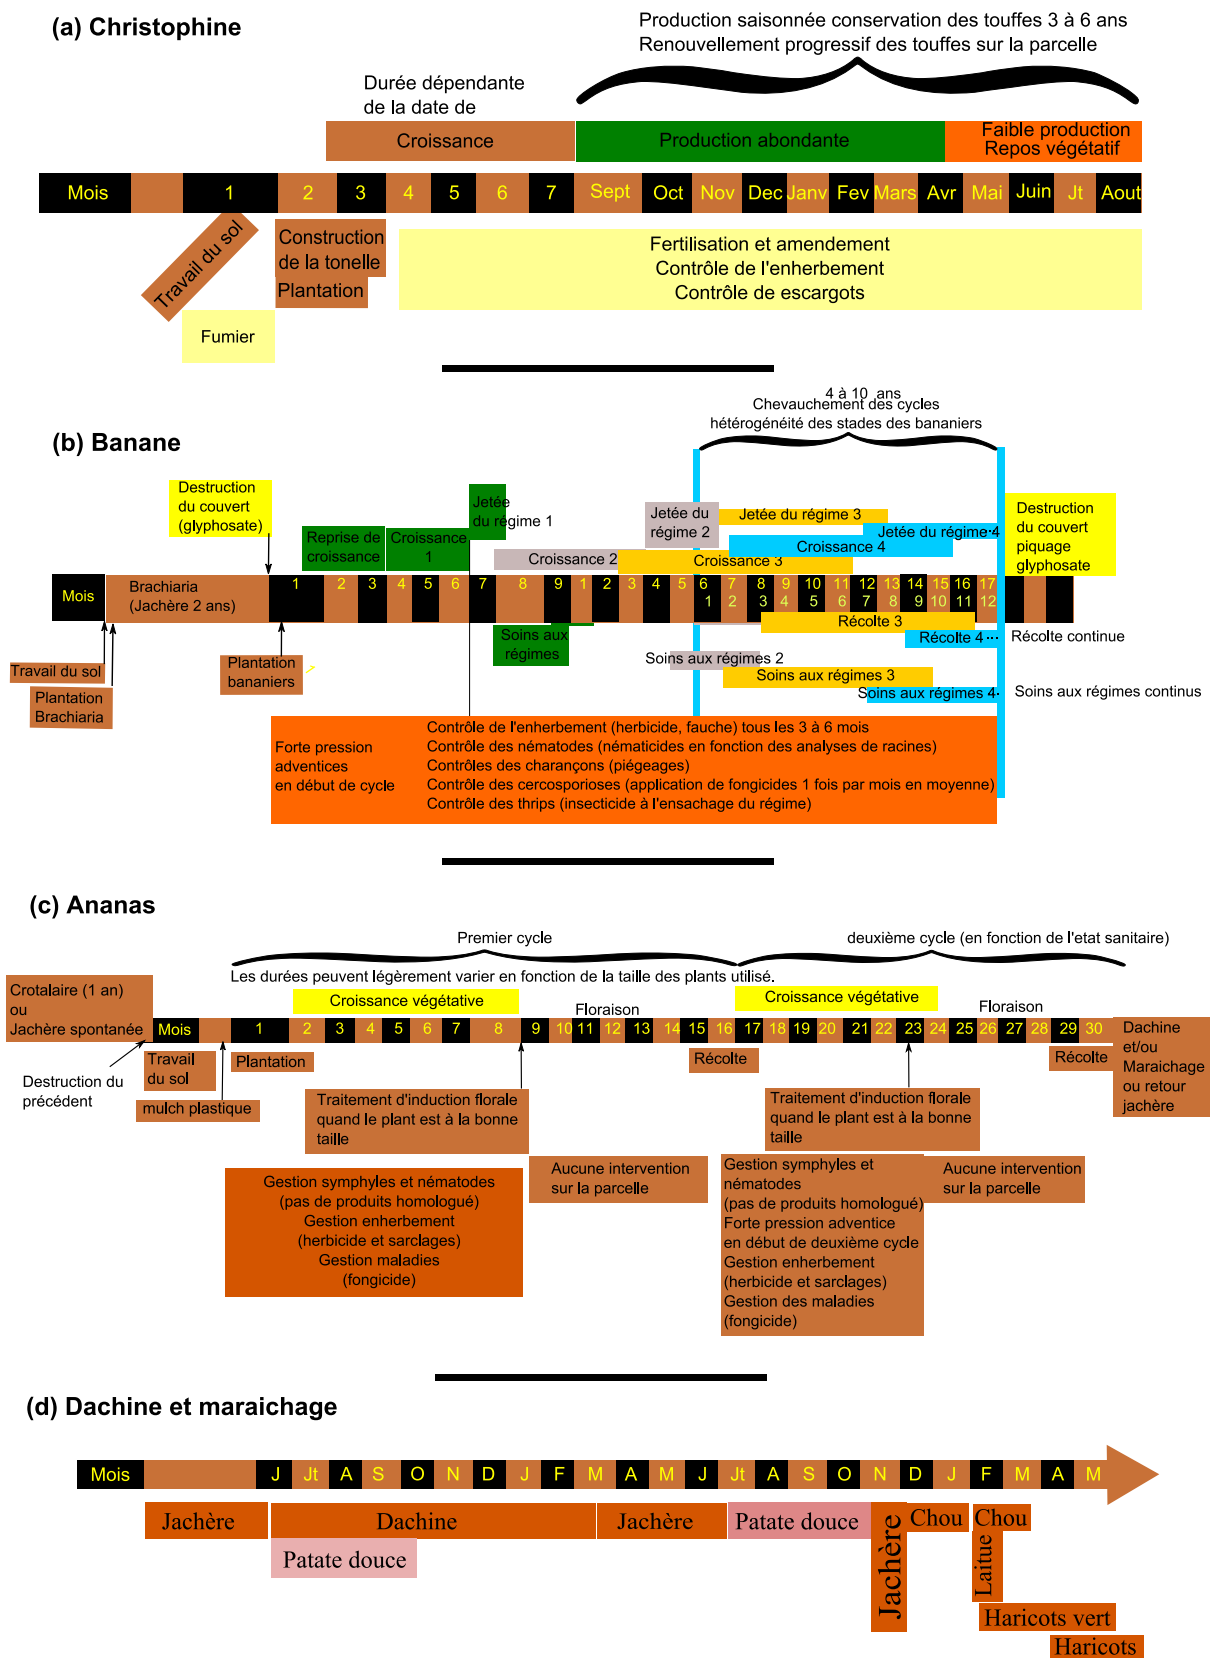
(a) Christophine

Production saisonnée conservation des touffes 3 à 6 ans
Renouvellement progressif des touffes sur la parcelle

Durée dépendante de la date de

Croissance
Production abondante
Faible production
Repos végétatif

| Mois | | 1 | 2 | 3 | 4 | 5 | 6 | 7 | Sept | Oct | Nov | Dec | Janv | Fev | Mars | Avr | Mai | Juin | Jt | Aout |
|---|---|---|---|---|---|---|---|---|---|---|---|---|---|---|---|---|---|---|---|---|

Travail du sol
Construction de la tonelle
Plantation
Fertilisation et amendement
Contrôle de l'enherbement
Contrôle de escargots
Fumier

(b) Banane

4 à 10 ans
Chevauchement des cycles
hétérogénéité des stades des bananiers

Destruction du couvert (glyphosate)
Jetée du régime 1
Jetée du régime 2
Jetée du régime 3
Jetée du régime 4
Destruction du couvert piquage glyphosate
Reprise de croissance
Croissance 1
Croissance 2
Croissance 3
Croissance 4

Mois
Brachiaria (Jachère 2 ans)
1 2 3 4 5 6 7 8 9 1 2 3 4 5 6 7 8 9 10 11 12 13 14 15 16 17
1 2 3 4 5 6 7 8 9 10 11 12

Soins aux régimes
Récolte 3
Récolte 4 ···
Récolte continue
Soins aux régimes 2
Soins aux régimes 3
Soins aux régimes 4
Soins aux régimes continus

Travail du sol
Plantation Brachiaria
Plantation bananiers

Forte pression adventices en début de cycle
Contrôle de l'enherbement (herbicide, fauche) tous les 3 à 6 mois
Contrôle des nématodes (nématicides en fonction des analyses de racines)
Contrôles des charançons (piégeages)
Contrôle des cercosporioses (application de fongicides 1 fois par mois en moyenne)
Contrôle des thrips (insecticide à l'ensachage du régime)

(c) Ananas

Premier cycle
deuxième cycle (en fonction de l'etat sanitaire)
Les durées peuvent légèrement varier en fonction de la taille des plants utilisé.

Crotalaire (1 an) ou Jachère spontanée
Croissance végétative
Floraison
Croissance végétative
Floraison

Mois 1 2 3 4 5 6 7 8 9 10 11 12 13 14 15 16 17 18 19 20 21 22 23 24 25 26 27 28 29 30

Dachine et/ou Maraichage ou retour jachère

Destruction du précédent
Travail du sol
mulch plastique
Plantation
Traitement d'induction florale quand le plant est à la bonne taille
Récolte
Traitement d'induction florale quand le plant est à la bonne taille
Récolte

Gestion symphyles et nématodes (pas de produits homologué) Gestion enherbement (herbicide et sarclages) Gestion maladies (fongicide)
Aucune intervention sur la parcelle
Gestion symphyles et nématodes (pas de produits homologué) Forte pression adventice en début de deuxième cycle Gestion enherbement (herbicide et sarclages) Gestion des maladies (fongicide)
Aucune intervention sur la parcelle

(d) Dachine et maraichage

Mois J Jt A S O N D J F M A M J Jt A S O N D J F M A M

Jachère
Dachine
Jachère
Patate douce
Patate douce
Jachère
Chou
Chou
Laitue
Haricots vert
Haricots